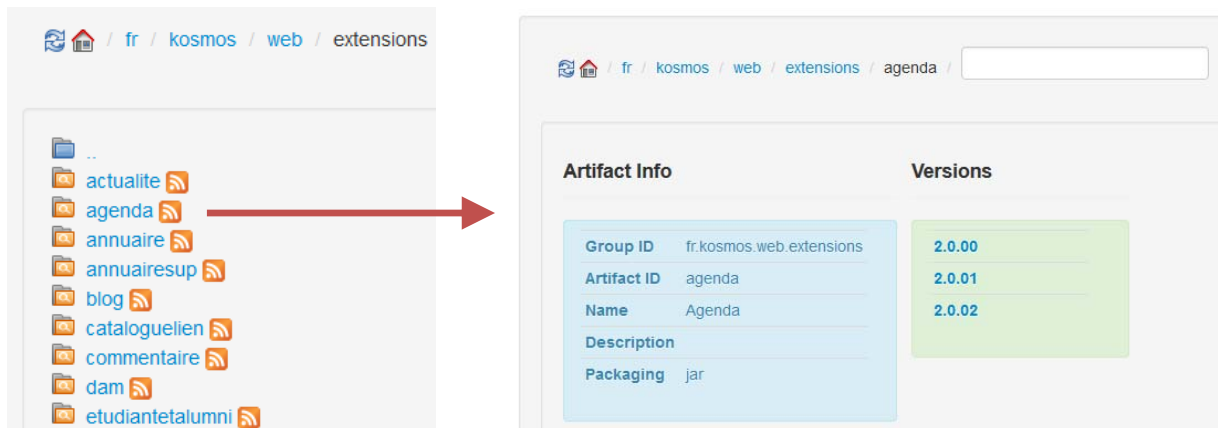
/ fr / kosmos / web / extensions

..
actualite
agenda
annuaire
annuairesup
blog
cataloguelien
commentaire
dam
etudiantetalumni

/ fr / kosmos / web / extensions / agenda

Artifact Info

| | |
|---|---|
| Group ID | fr.kosmos.web.extensions |
| Artifact ID | agenda |
| Name | Agenda |
| Description | |
| Packaging | jar |

Versions

2.0.00
2.0.01
2.0.02